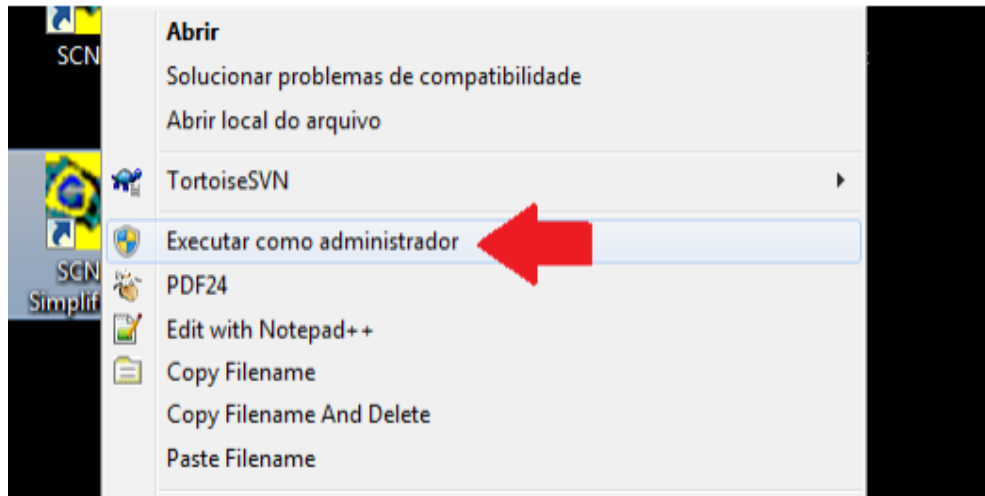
SCN

SCN
Simplif

Abrir
Solucionar problemas de compatibilidade
Abrir local do arquivo
TortoiseSVN
Executar como administrador
PDF24
Edit with Notepad++
Copy Filename
Copy Filename And Delete
Paste Filename